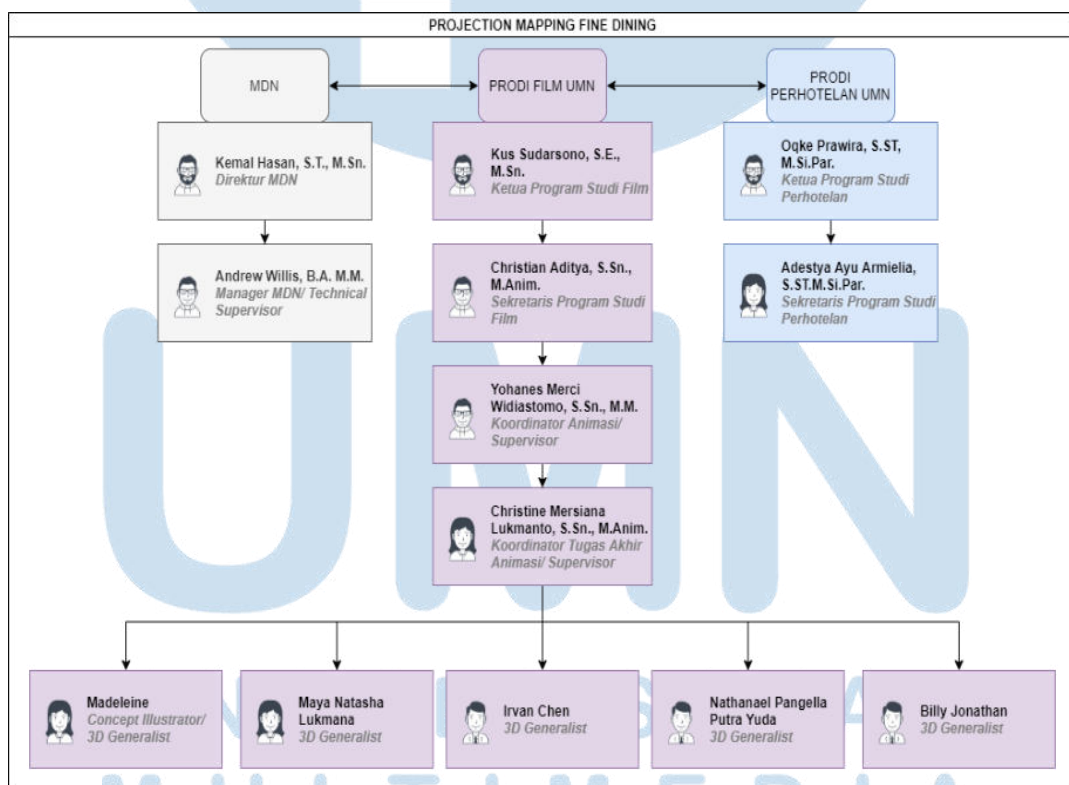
PROJECTION MAPPING FINE DINING

MDN

PRODI FILM UMN

PRODI PERHOTELAN UMN

Kemal Hasan, S.T., M.Sn.
Direktur MDN

Kus Sudarsono, S.E., M.Sn.
Ketua Program Studi Film

Oqke Prawira, S.ST, M.Si.Par.
Ketua Program Studi Perhotelan

Andrew Willis, B.A. M.M.
Manager MDN/ Technical Supervisor

Christian Aditya, S.Sn., M.Anim.
Sekretaris Program Studi Film

Adestya Ayu Armielia, S.ST.M.Si.Par.
Sekretaris Program Studi Perhotelan

Yohanes Merci Widiastomo, S.Sn., M.M.
Koordinator Animasi/ Supervisor

Christine Mersiana Lukmanto, S.Sn., M.Anim.
Koordinator Tugas Akhir Animasi/ Supervisor

Madeleine
Concept Illustrator/ 3D Generalist

Maya Natasha Lukmana
3D Generalist

Irvan Chen
3D Generalist

Nathanael Pangella Putra Yuda
3D Generalist

Billy Jonathan
3D Generalist